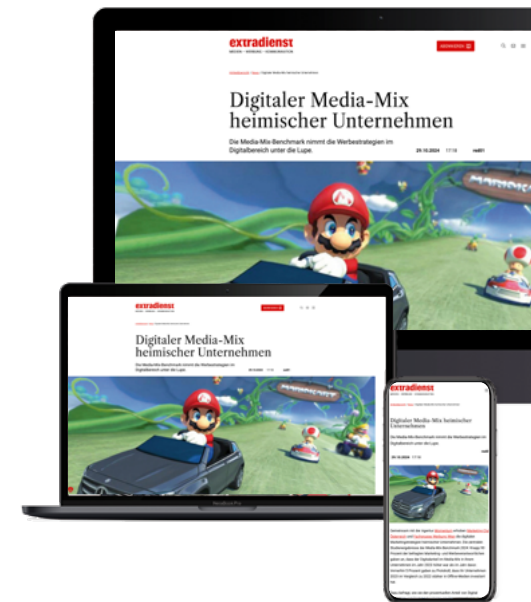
extradienst

Digitaler Media-Mix heimischer Unternehmen

Die Media-Mix-Benchmark nimmt die Werbestrategien im Digitalbereich unter die Lupe.

29.10.2024 17:18 redEt

extradienst

Digitaler Media-Mix heimischer Unternehmen

extradienst

Digitaler Media-Mix heimischer Unternehmen

MacBook Pro